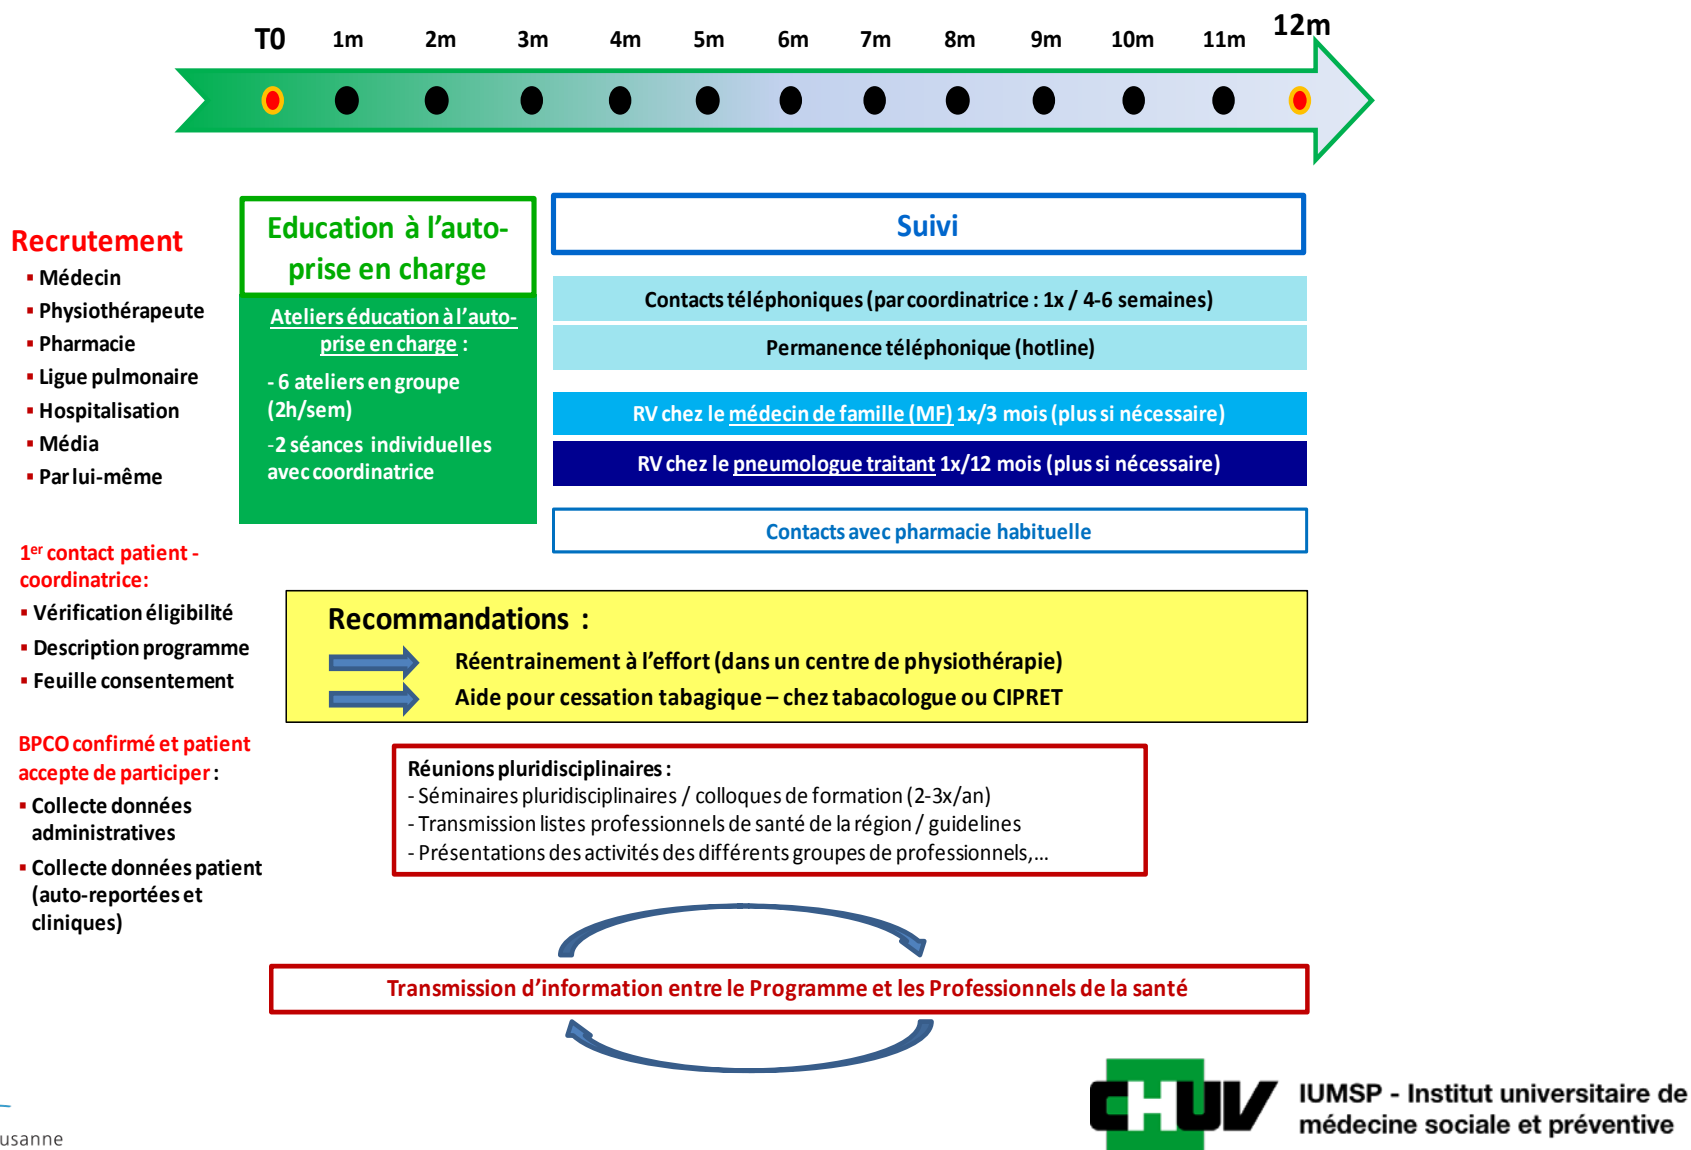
T0 1m 2m 3m 4m 5m 6m 7m 8m 9m 10m 11m 12m

Recrutement
- Médecin
- Physiothérapeute
- Pharmacie
- Ligue pulmonaire
- Hospitalisation
- Média
- Par lui-même

1$^{er}$ contact patient - coordinatrice:
- Vérification éligibilité
- Description programme
- Feuille consentement

BPCO confirmé et patient accepte de participer :
- Collecte données administratives
- Collecte données patient (auto-reportées et cliniques)

Education à l'auto-prise en charge

Ateliers éducation à l'auto-prise en charge :
- 6 ateliers en groupe (2h/sem)
-2 séances individuelles avec coordinatrice

Suivi

Contacts téléphoniques (par coordinatrice : 1x / 4-6 semaines)

Permanence téléphonique (hotline)

RV chez le médecin de famille (MF) 1x/3 mois (plus si nécessaire)

RV chez le pneumologue traitant 1x/12 mois (plus si nécessaire)

Contacts avec pharmacie habituelle

Recommandations :
Réentrainement à l'effort (dans un centre de physiothérapie)
Aide pour cessation tabagique – chez tabacologue ou CIPRET

Réunions pluridisciplinaires :
- Séminaires pluridisciplinaires / colloques de formation (2-3x/an)
- Transmission listes professionnels de santé de la région / guidelines
- Présentations des activités des différents groupes de professionnels,...

Transmission d'information entre le Programme et les Professionnels de la santé

usanne

CHUV

IUMSP - Institut universitaire de médecine sociale et préventive